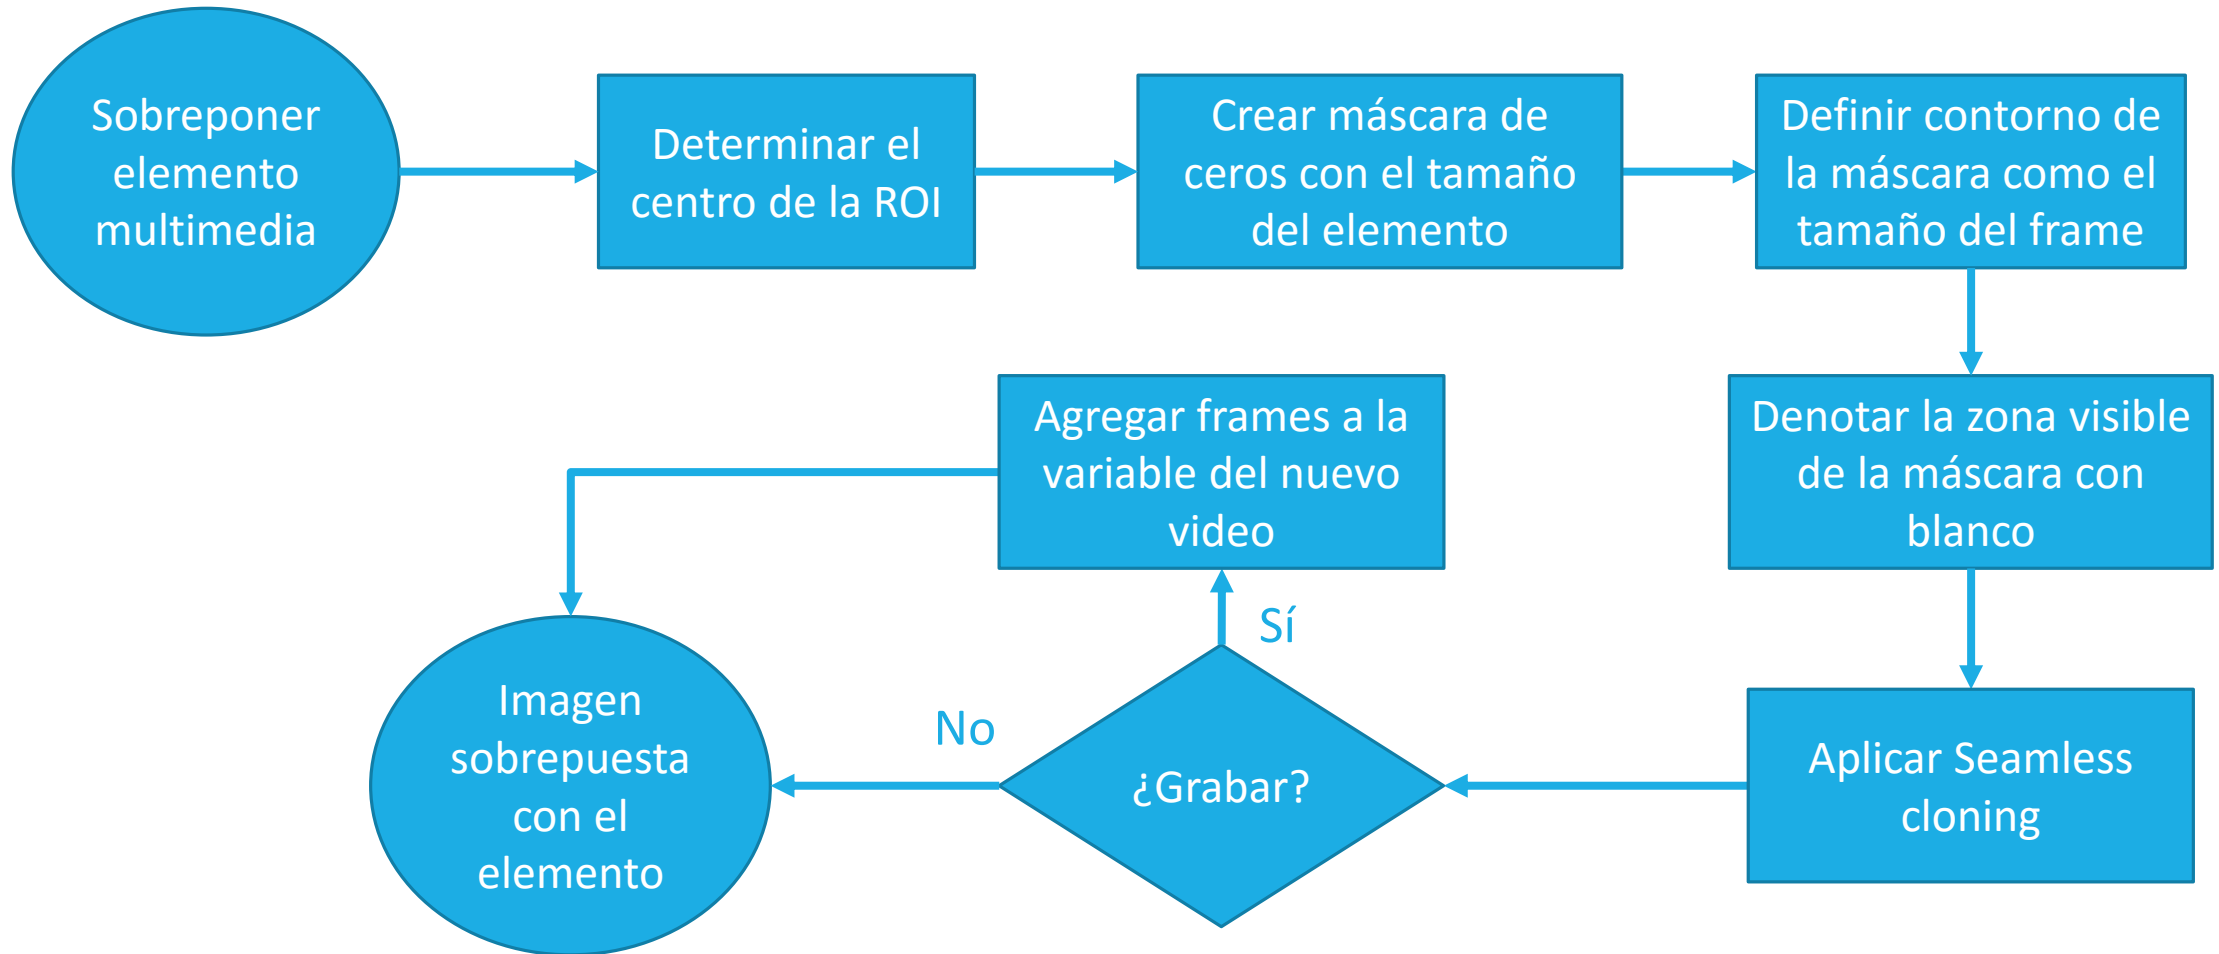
Sobreponer elemento multimedia

Determinar el centro de la ROI

Crear máscara de ceros con el tamaño del elemento

Definir contorno de la máscara como el tamaño del frame

Denotar la zona visible de la máscara con blanco

Aplicar Seamless cloning

¿Grabar?

Sí

Agregar frames a la variable del nuevo video

No

Imagen sobrepuesta con el elemento